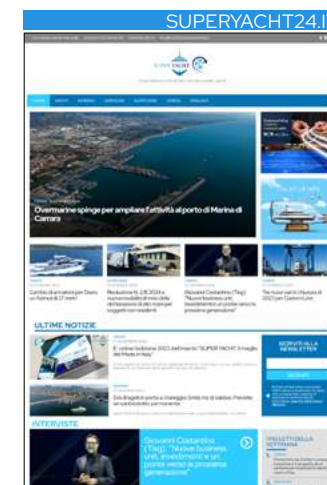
SUPERYACHT24.I

Overmarine spinge per ampliare l'attività al porto di Marina di Carrara

ULTIME NOTIZIE

È online l'edizione 2023 dell'inserto "SUPER YACHT. Il meglio del Made in Italy"

INTERVISTE

Giovanni Costantino (Tag): "Nuove business unit, investimenti e un ponte verso la prossima generazione"

ISCRIVITI ALLA NEWSLETTER